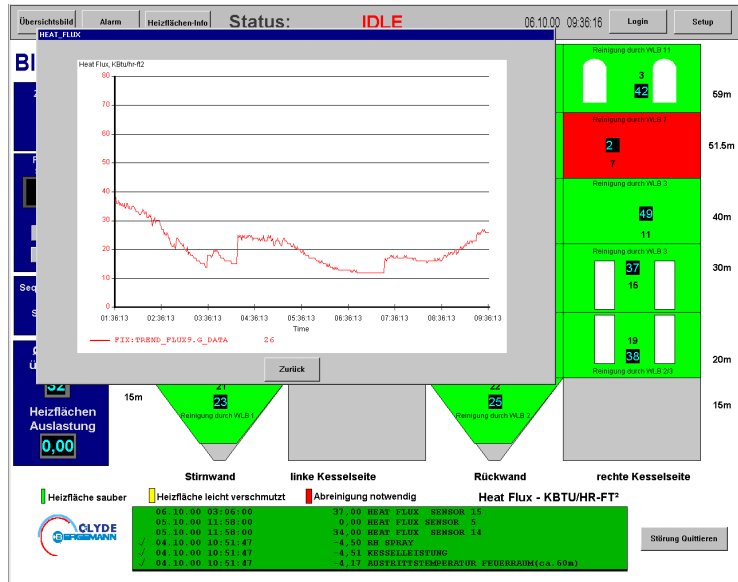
Übersichtsbild | Alarm | Heizflächen-Info | Status: IDLE | 06.10.00 09:36:16 | Login | Setup

HEAT_FLUX

Heat Flux, KBtu/hr-ft2

80
70
60
50
40
30
20
10
0

01:36:13 02:36:13 03:36:13 04:36:13 05:36:13 06:36:13 07:36:13 08:36:13 09:36:13

Time

FIX:TREND_FLUX9.G_DATA 26

Zurück

BI

Seq

S

32

Heizflächen Auslastung

0,00

Reinigung durch WLB 11
3
42
59m

Reinigung durch WLB 7
2
7
51.5m

Reinigung durch WLB 3
49
11
40m

Reinigung durch WLB 3
37
15
30m

19
38
Reinigung durch WLB 2/3
20m

15m
21
23
Reinigung durch WLB 1

22
25
Reinigung durch WLB 2

15m

Stirnwand | linke Kesselseite | Rückwand | rechte Kesselseite

Heizfläche sauber | Heizfläche leicht verschmutzt | Abreinigung notwendig | Heat Flux - KBTU/HR-FT²

CLYDE BERGEMANN

| | | |
|---|---|---|
| 06.10.00 03:06:00 | 37,00 | HEAT FLUX SENSOR 15 |
| 05.10.00 11:58:00 | 0,00 | HEAT FLUX SENSOR 5 |
| 05.10.00 11:58:00 | 34,00 | HEAT FLUX SENSOR 14 |
| √ 04.10.00 10:51:47 | -4,50 | RH SPRAY |
| √ 04.10.00 10:51:47 | -4,51 | KESSELLEISTUNG |
| √ 04.10.00 10:51:47 | -4,17 | AUSTRITTSTEMPERATUR FEUERRAUM(ca.60m) |

Störung Quittieren